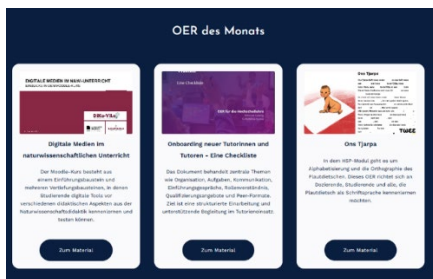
OER des Monats

DIGITALE MEDIEN IM MINT-UNTERRICHT

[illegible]

Digitale Medien im naturwissenschaftlichen Unterricht

Der Moodle-Kurs besteht aus einem Einführungsbaustein und mehreren Vertiefungsbausteinen, in denen Studierende digitale Tools vor verschiedenen didaktischen Aspekten aus der Naturwissenschaftsdidaktik kennenlernen und testen können.

Zum Material

Eine Checkliste

Onboarding neuer Tutorinnen und Tutoren – Eine Checkliste

Das Dokument behandelt zentrale Themen wie Organisation, Aufgaben, Kommunikation, Einführungsgespräche, Rollenverständnis, Qualifizierungsangebote und Peer-Formate. Ziel ist eine strukturierte Einarbeitung und unterstützende Begleitung im Tutorienseinsatz.

Zum Material

Ons Tjarpa

Ons Tjarpa

In dem NSP-Modul geht es um Alphabetisierung und die Orthographie des Plautdietschen. Dieses OER richtet sich an Dozierende, Studierende und alle, die Plautdietsch als Schriftsprache kennenlernen möchten.

Zum Material